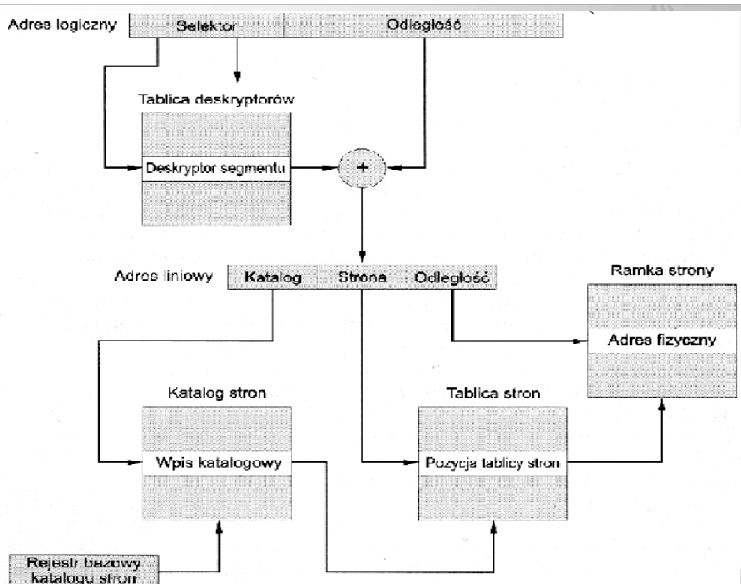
Adres logiczny
Selektor
Odległość
Tablica deskryptorów
Deskryptor segmentu
+
Adres liniowy
Katalog
Strona
Odległość
Ramka strony
Adres fizyczny
Katalog stron
Wpis katalogowy
Tablica stron
Pozycja tablicy stron
Rejestr bazowy katalogu stron